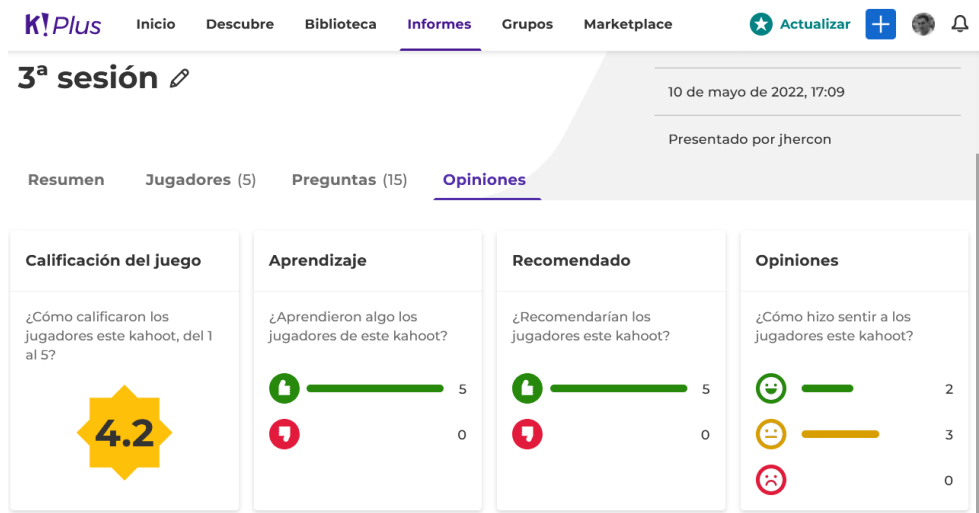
K!Plus Inicio Descubre Biblioteca Informes Grupos Marketplace Actualizar

3ª sesión

10 de mayo de 2022, 17:09

Presentado por jhercon

Resumen Jugadores (5) Preguntas (15) Opiniones

Calificación del juego

¿Cómo calificaron los jugadores este kahoot, del 1 al 5?

4.2

Aprendizaje

¿Aprendieron algo los jugadores de este kahoot?

5

0

Recomendado

¿Recomendarían los jugadores este kahoot?

5

0

Opiniones

¿Cómo hizo sentir a los jugadores este kahoot?

2

3

0